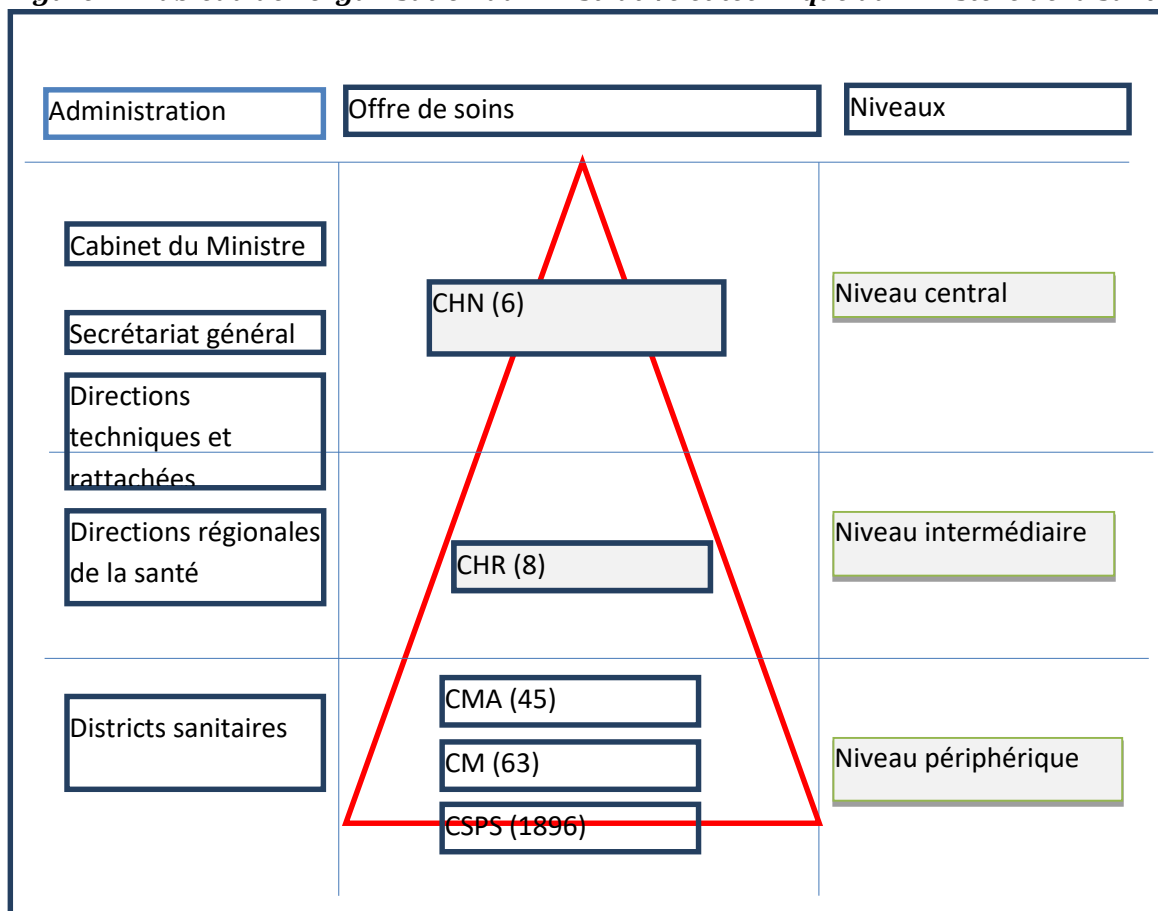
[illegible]

Administration

Offre de soins

Niveaux

Cabinet du Ministre

Secrétariat général

Directions techniques et rattachées

CHN (6)

Niveau central

Directions régionales de la santé

CHR (8)

Niveau intermédiaire

Districts sanitaires

CMA (45)

CM (63)

CSPS (1896)

Niveau périphérique